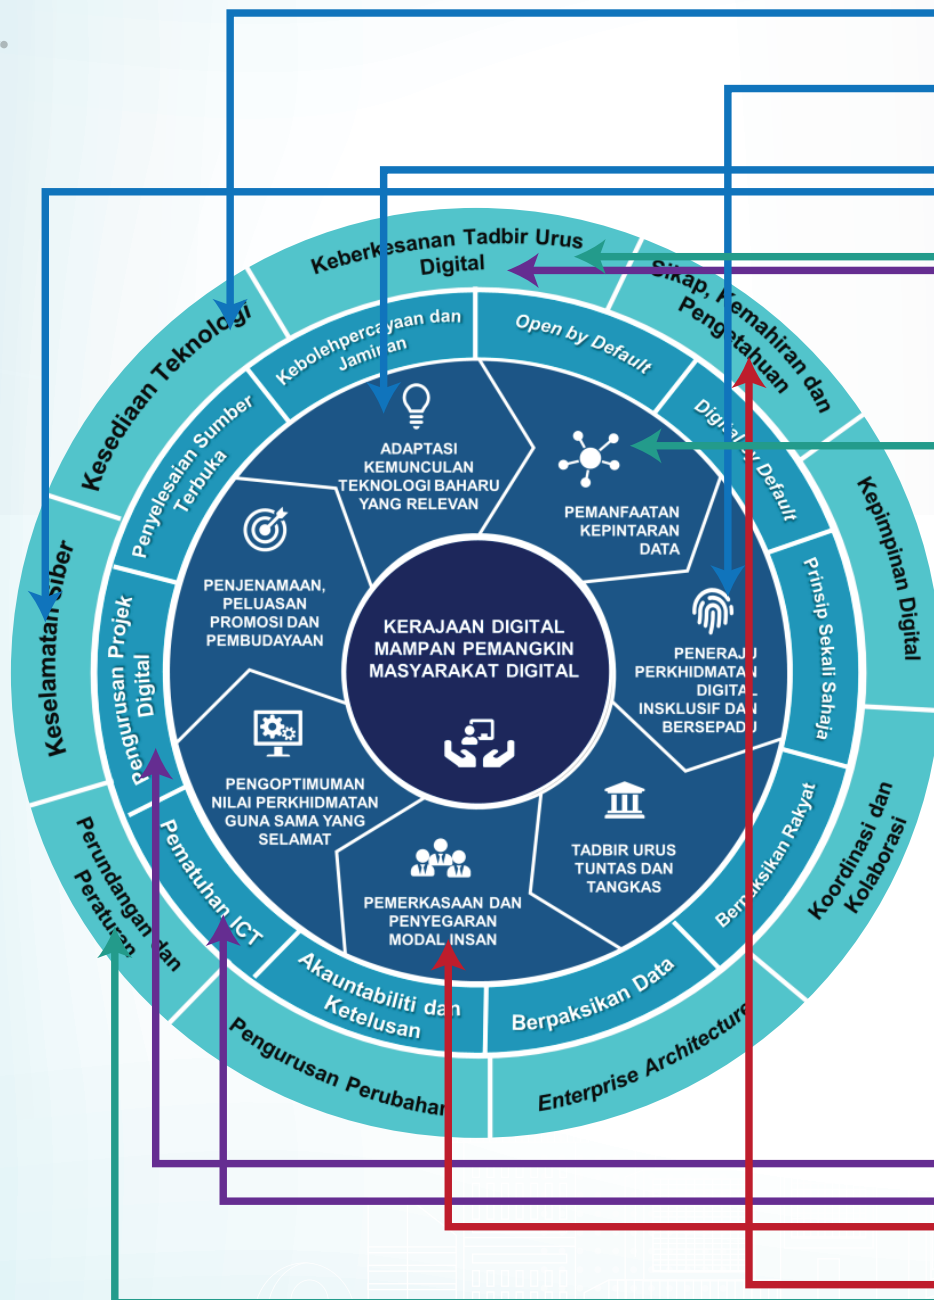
Keberkesanan Tadbir Urus Digital

Sikap, Kemahiran dan Pengetahuan

Kepimpinan Digital

Koordinasi dan Kolaborasi

Enterprise Architecture

Pengurusan Perubahan

Perundangan dan Peraturan

Keselamatan Siber

Kesediaan Teknologi

Kebolehpercayaan dan Jaminan

Open by Default

Digital by Default

Prinsip Sekali Sahaja

Berpaksikan Rakyat

Berpaksikan Data

Akauntabiliti dan Ketelusan

Pematuhan ICT

Pengurusan Projek Digital

Penyelesaian Sumber Terbuka

ADAPTASI KEMUNCULAN TEKNOLOGI BAHARU YANG RELEVAN

PEMANFAATAN KEPINTARAN DATA

PENERAJU PERKHIDMATAN DIGITAL INSKLUSIF DAN BERSEPADU

TADBIR URUS TUNTAS DAN TANGKAS

PEMERKASAAN DAN PENYEGARAN MODAL INSAN

PENGOPTIMUMAN NILAI PERKHIDMATAN GUNA SAMA YANG SELAMAT

PENJENAMAAN, PELUASAN PROMOSI DAN PEMBUDAYAAN

KERAJAAN DIGITAL MAMPAN PEMANGKIN MASYARAKAT DIGITAL